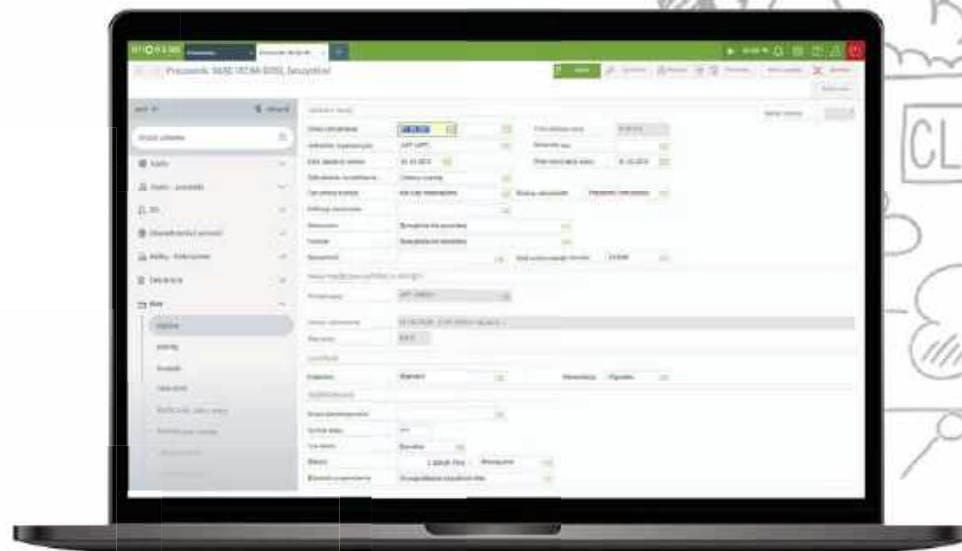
CL

Pracownik: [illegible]

Szukaj szablonu

Kadry

Kadry - procedury

Umowy

Dokumentacja pracownicza

Dane osobowe

Przebiegi zatrudnienia

Zatrudnienie

Warunki zatrudnienia

Podstawowe informacje

Wynagrodzenie

Uwagi

Lokalizacja

Dane dodatkowe

Umowy cywilnoprawne

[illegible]